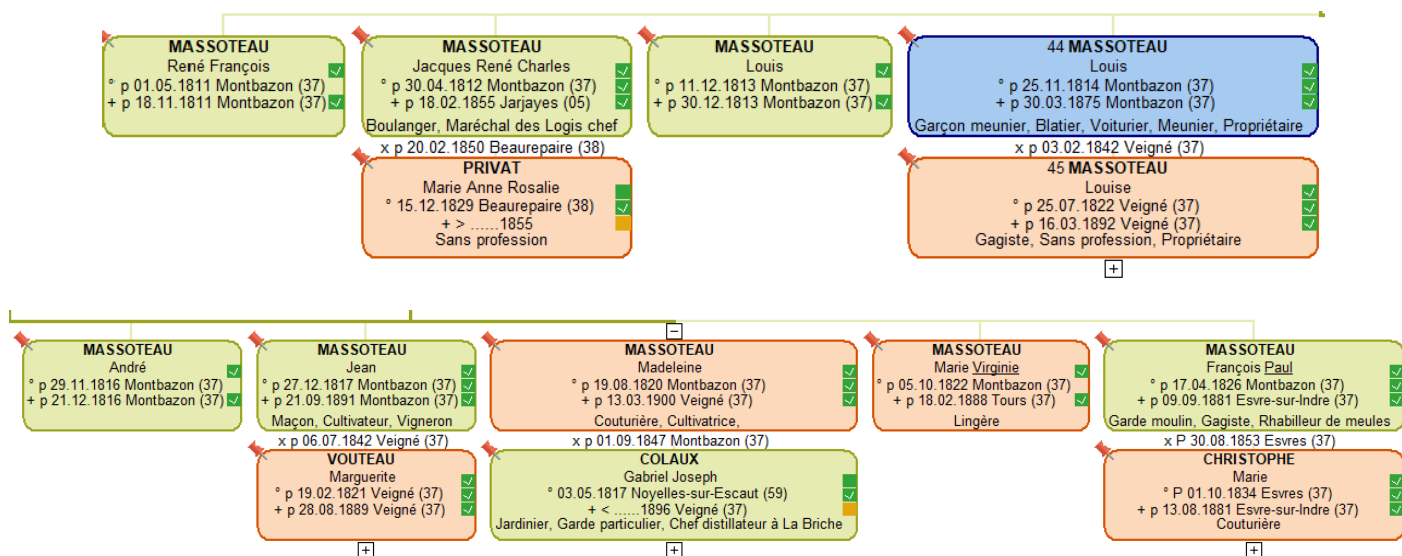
MASSOTEAU
René François
° p 01.05.1811 Montbazon (37)
+ p 18.11.1811 Montbazon (37)

MASSOTEAU
Jacques René Charles
° p 30.04.1812 Montbazon (37)
+ p 18.02.1855 Jarjayes (05)
Boulanger, Maréchal des Logis chef

x p 20.02.1850 Beaurepaire (38)

PRIVAT
Marie Anne Rosalie
° 15.12.1829 Beaurepaire (38)
+ > ......1855
Sans profession

MASSOTEAU
Louis
° p 11.12.1813 Montbazon (37)
+ p 30.12.1813 Montbazon (37)

44 MASSOTEAU
Louis
° p 25.11.1814 Montbazon (37)
+ p 30.03.1875 Montbazon (37)
Garçon meunier, Blatier, Voiturier, Meunier, Propriétaire

x p 03.02.1842 Veigné (37)

45 MASSOTEAU
Louise
° p 25.07.1822 Veigné (37)
+ p 16.03.1892 Veigné (37)
Gagiste, Sans profession, Propriétaire

+

−

MASSOTEAU
André
° p 29.11.1816 Montbazon (37)
+ p 21.12.1816 Montbazon (37)

MASSOTEAU
Jean
° p 27.12.1817 Montbazon (37)
+ p 21.09.1891 Montbazon (37)
Maçon, Cultivateur, Vigneron

x p 06.07.1842 Veigné (37)

VOUTEAU
Marguerite
° p 19.02.1821 Veigné (37)
+ p 28.08.1889 Veigné (37)

+

MASSOTEAU
Madeleine
° p 19.08.1820 Montbazon (37)
+ p 13.03.1900 Veigné (37)
Couturière, Cultivatrice,

x p 01.09.1847 Montbazon (37)

COLAUX
Gabriel Joseph
° 03.05.1817 Noyelles-sur-Escaut (59)
+ < ......1896 Veigné (37)
Jardinier, Garde particulier, Chef distillateur à La Briche

+

MASSOTEAU
Marie Virginie
° p 05.10.1822 Montbazon (37)
+ p 18.02.1888 Tours (37)
Lingère

MASSOTEAU
François Paul
° p 17.04.1826 Montbazon (37)
+ p 09.09.1881 Esvre-sur-Indre (37)
Garde moulin, Gagiste, Rhabilleur de meules

x P 30.08.1853 Esvres (37)

CHRISTOPHE
Marie
° P 01.10.1834 Esvres (37)
+ p 13.08.1881 Esvre-sur-Indre (37)
Couturière

+